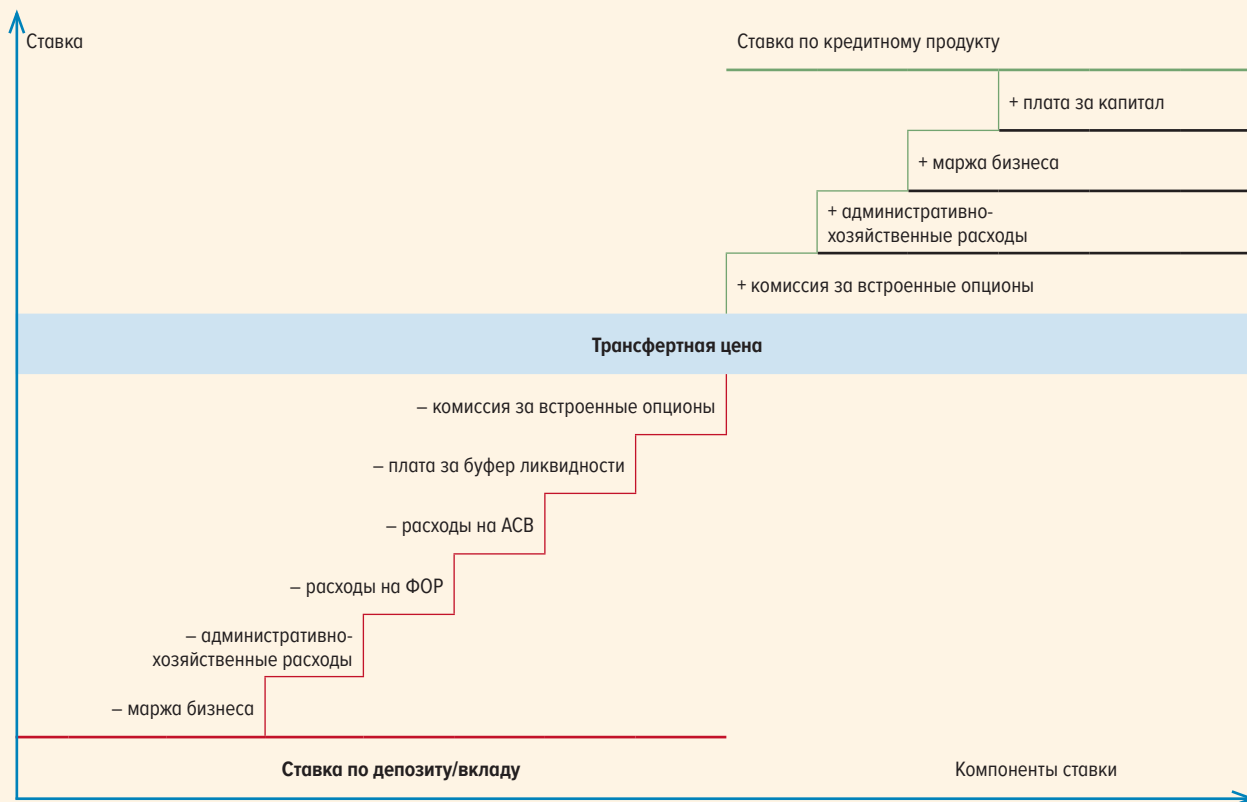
Ставка

Ставка по кредитному продукту

+ плата за капитал

+ маржа бизнеса

+ административно-хозяйственные расходы

+ комиссия за встроенные опционы

Трансфертная цена

– комиссия за встроенные опционы

– плата за буфер ликвидности

– расходы на АСВ

– расходы на ФОР

– административно-хозяйственные расходы

– маржа бизнеса

Ставка по депозиту/вкладу

Компоненты ставки